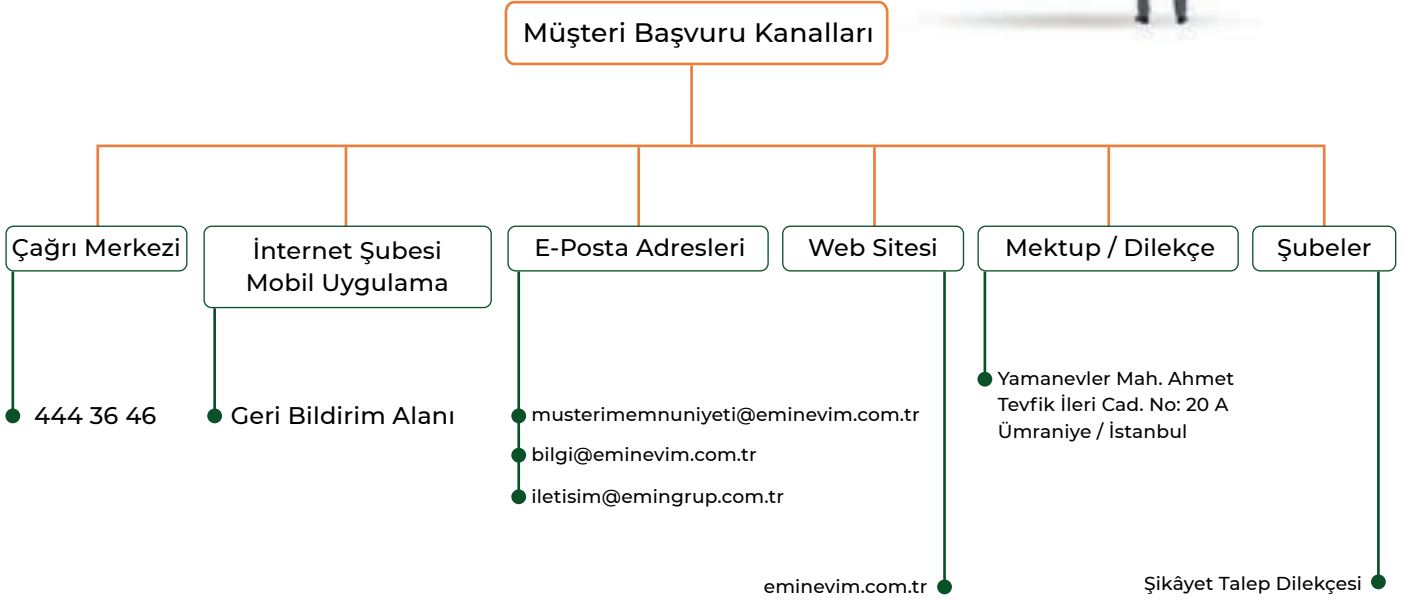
Müşteri Başvuru Kanalları

Çağrı Merkezi

444 36 46

İnternet Şubesi Mobil Uygulama

Geri Bildirim Alanı

E-Posta Adresleri

musterimemnuniyeti@eminevim.com.tr

bilgi@eminevim.com.tr

iletisim@emingrup.com.tr

Web Sitesi

eminevim.com.tr

Mektup / Dilekçe

Yamanevler Mah. Ahmet Tevfik İleri Cad. No: 20 A Ümraniye / İstanbul

Şubeler

Şikâyet Talep Dilekçesi